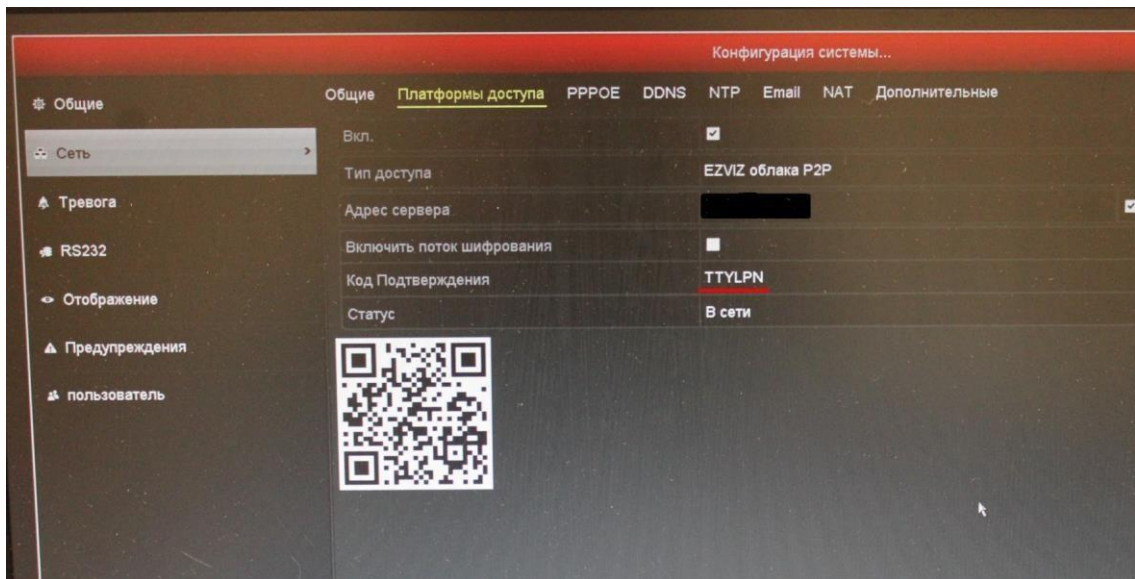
Конфигурация системы...

Общие
Сеть
Тревога
RS232
Отображение
Предупреждения
пользователь

Общие Платформы доступа PPPOE DDNS NTP Email NAT Дополнительные

| | |
|---|---|
| Вкл. | ☑ |
| Тип доступа | EZVIZ облака P2P |
| Адрес сервера | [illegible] |
| Включить поток шифрования | ☐ |
| Код Подтверждения | TTYLPN |
| Статус | В сети |